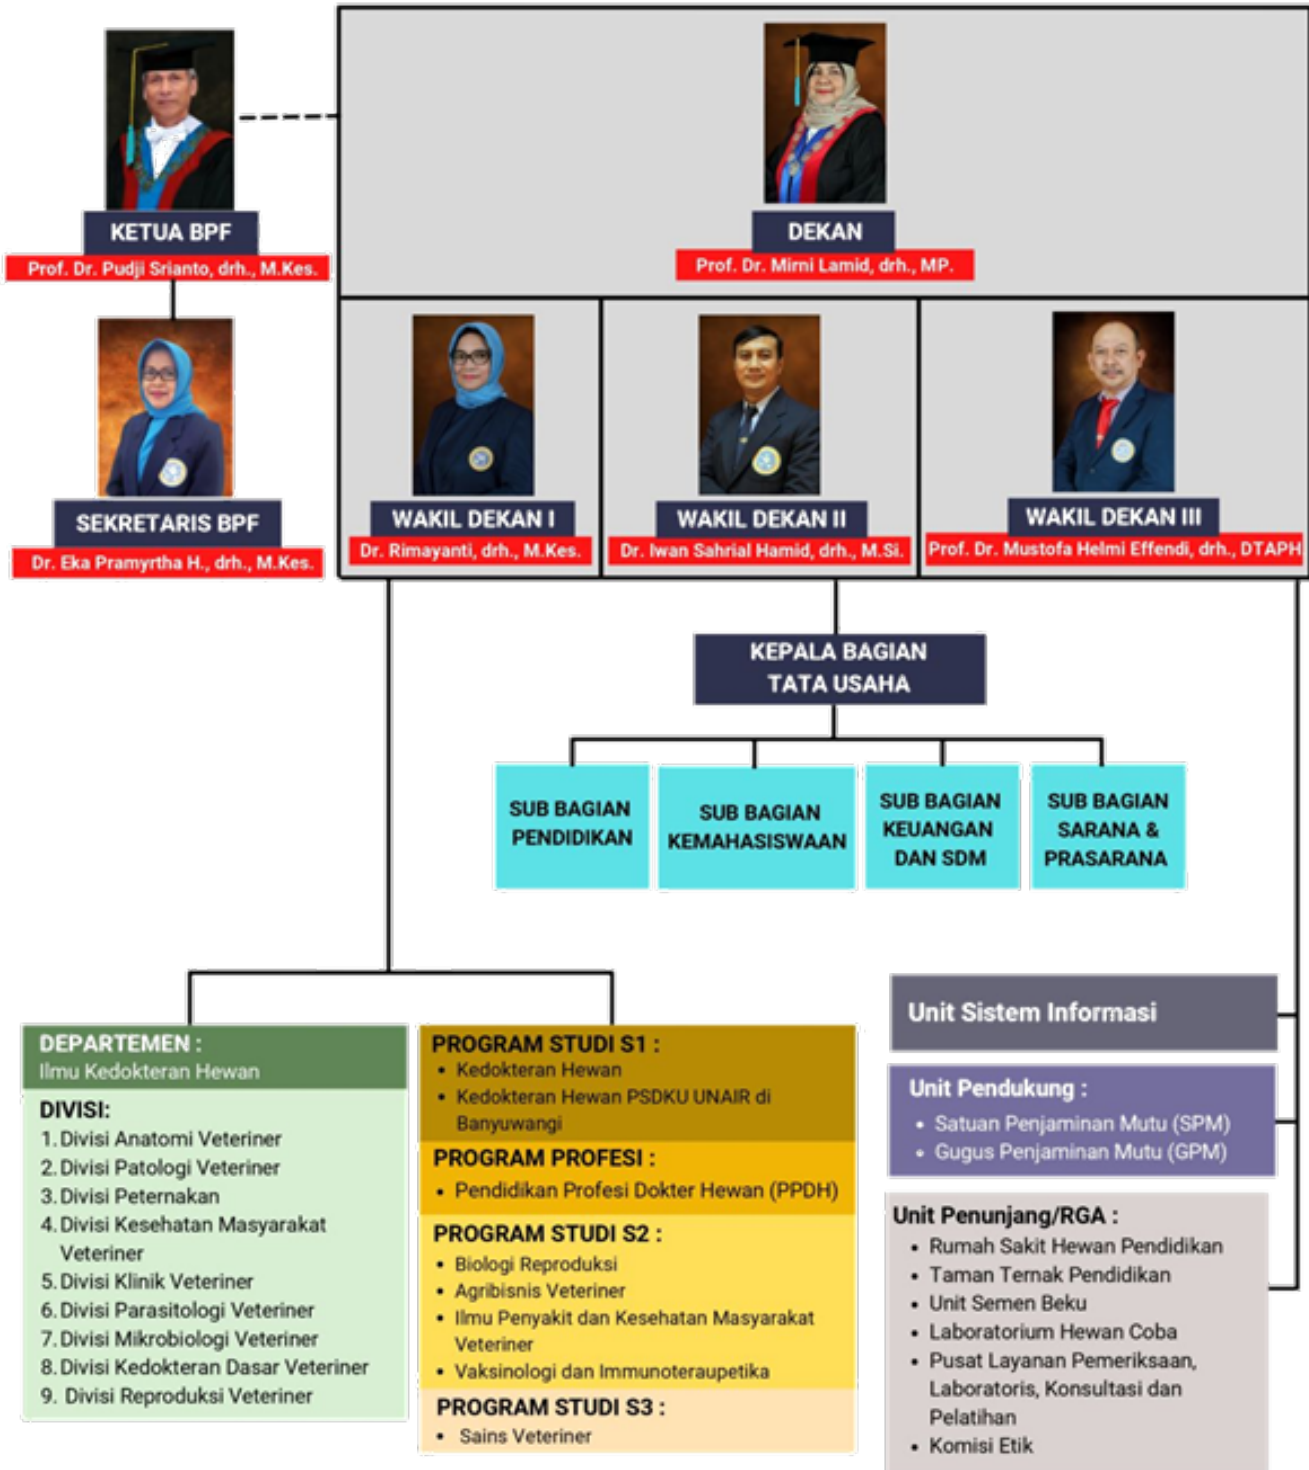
KETUA BPF
Prof. Dr. Pudji Srianto, drh., M.Kes.

DEKAN
Prof. Dr. Mirni Lamid, drh., MP.

SEKRETARIS BPF
Dr. Eka Pramyrtha H., drh., M.Kes.

WAKIL DEKAN I
Dr. Rimayanti, drh., M.Kes.

WAKIL DEKAN II
Dr. Iwan Sahrial Hamid, drh., M.Si.

WAKIL DEKAN III
Prof. Dr. Mustofa Helmi Effendi, drh., DTAPH

KEPALA BAGIAN TATA USAHA

SUB BAGIAN PENDIDIKAN

SUB BAGIAN KEMAHASISWAAN

SUB BAGIAN KEUANGAN DAN SDM

SUB BAGIAN SARANA & PRASARANA

DEPARTEMEN :
Ilmu Kedokteran Hewan

DIVISI:
1. Divisi Anatomi Veteriner
2. Divisi Patologi Veteriner
3. Divisi Peternakan
4. Divisi Kesehatan Masyarakat Veteriner
5. Divisi Klinik Veteriner
6. Divisi Parasitologi Veteriner
7. Divisi Mikrobiologi Veteriner
8. Divisi Kedokteran Dasar Veteriner
9. Divisi Reproduksi Veteriner

PROGRAM STUDI S1 :
• Kedokteran Hewan
• Kedokteran Hewan PSDKU UNAIR di Banyuwangi

PROGRAM PROFESI :
• Pendidikan Profesi Dokter Hewan (PPDH)

PROGRAM STUDI S2 :
• Biologi Reproduksi
• Agribisnis Veteriner
• Ilmu Penyakit dan Kesehatan Masyarakat Veteriner
• Vaksinologi dan Immunoteraupetika

PROGRAM STUDI S3 :
• Sains Veteriner

Unit Sistem Informasi

Unit Pendukung :
• Satuan Penjaminan Mutu (SPM)
• Gugus Penjaminan Mutu (GPM)

Unit Penunjang/RGA :
• Rumah Sakit Hewan Pendidikan
• Taman Ternak Pendidikan
• Unit Semen Beku
• Laboratorium Hewan Coba
• Pusat Layanan Pemeriksaan, Laboratoris, Konsultasi dan Pelatihan
• Komisi Etik